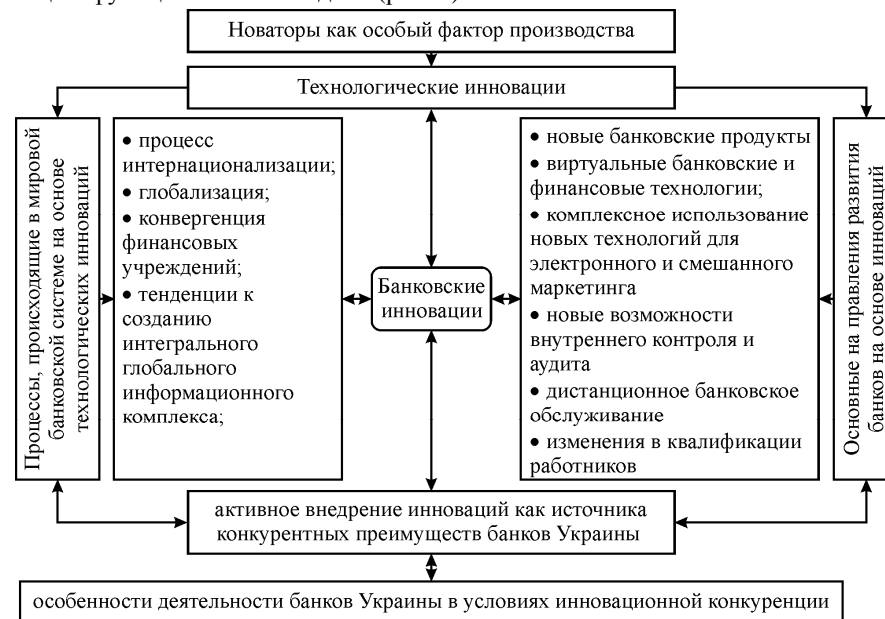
Новаторы как особый фактор производства

Технологические инновации

Процессы, происходящие в мировой банковской системе на основе технологических инноваций

• процесс интернационализации;
• глобализация;
• конвергенция финансовых учреждений;
• тенденции к созданию интегрального глобального информационного комплекса;

Банковские инновации

• новые банковские продукты
• виртуальные банковские и финансовые технологии;
• комплексное использование новых технологий для электронного и смешанного маркетинга
• новые возможности внутреннего контроля и аудита
• дистанционное банковское обслуживание
• изменения в квалификации работников

Основные на правления развития банков на основе инноваций

активное внедрение инноваций как источника конкурентных преимуществ банков Украины

особенности деятельности банков Украины в условиях инновационной конкуренции